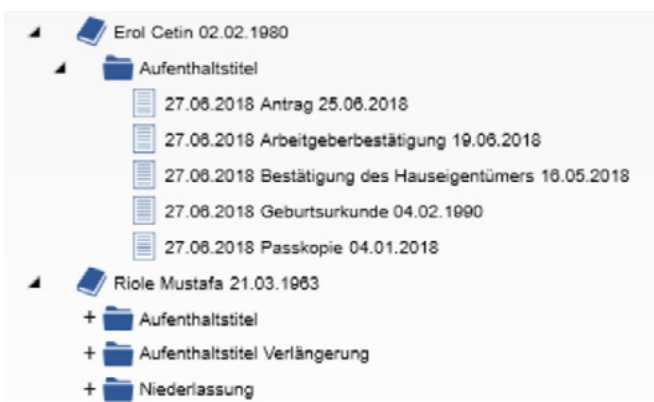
Erol Cetin 02.02.1980
Aufenthaltstitel
27.06.2018 Antrag 25.06.2018
27.06.2018 Arbeitgeberbestätigung 19.06.2018
27.06.2018 Bestätigung des Hauseigentümers 16.05.2018
27.06.2018 Geburtsurkunde 04.02.1990
27.06.2018 Passkopie 04.01.2018
Riole Mustafa 21.03.1963
+ Aufenthaltstitel
+ Aufenthaltstitel Verlängerung
+ Niederlassung